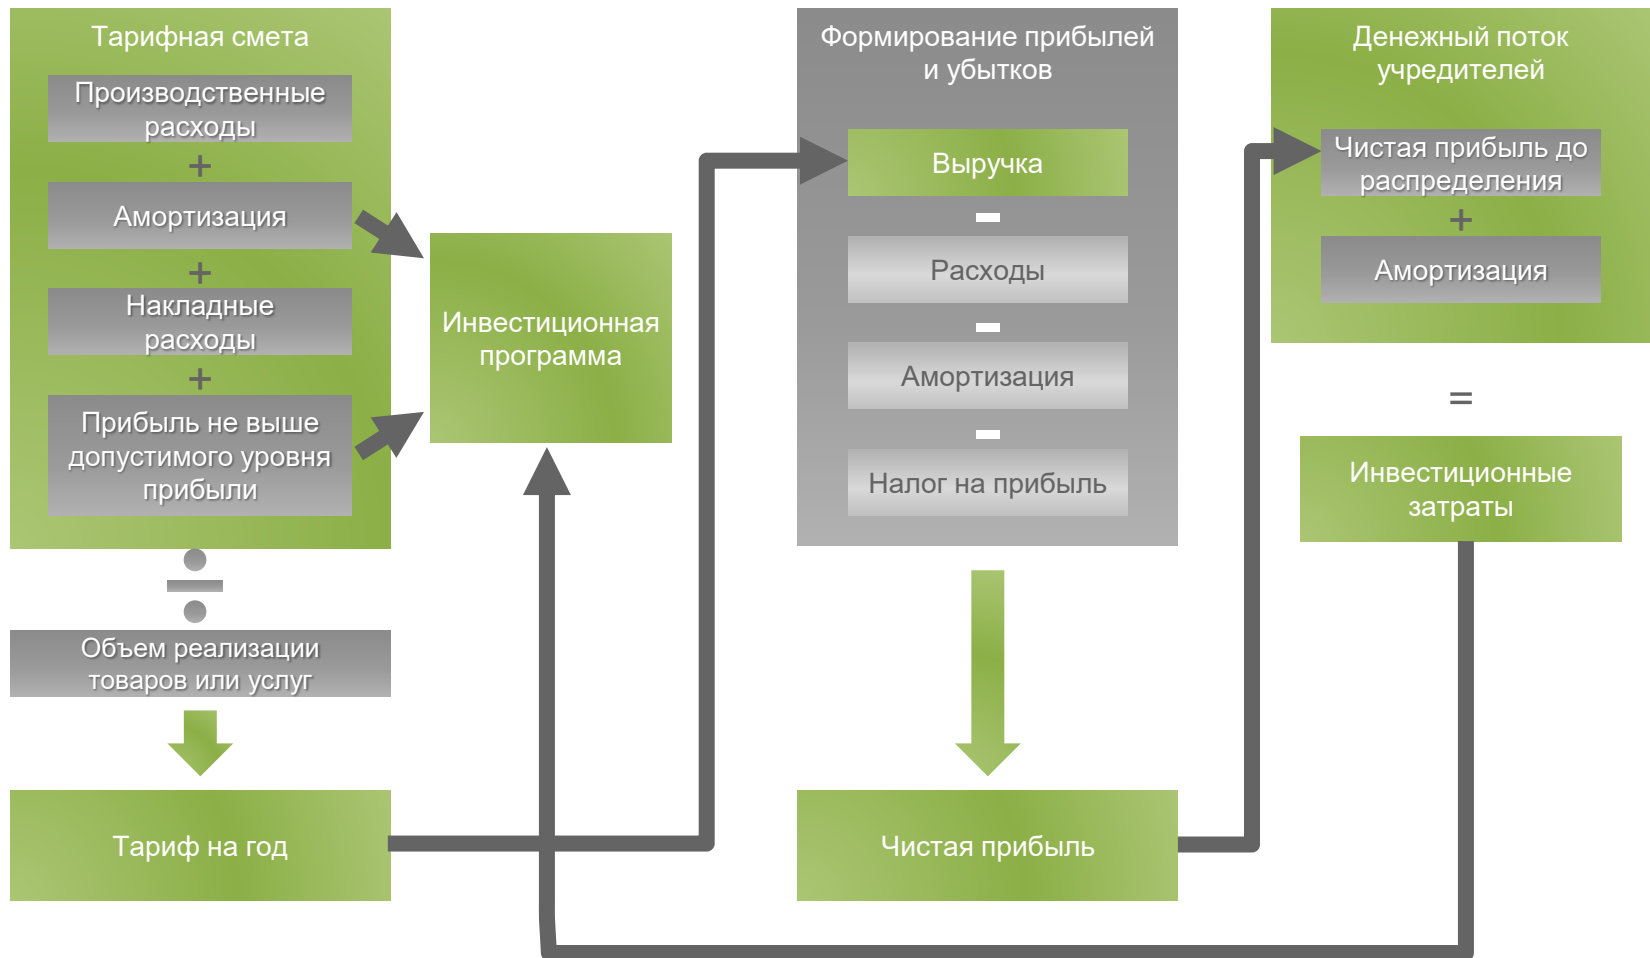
Тарифная смета

Производственные расходы

+

Амортизация

+

Накладные расходы

+

Прибыль не выше допустимого уровня прибыли

÷

Объем реализации товаров или услуг

Тариф на год

Инвестиционная программа

Формирование прибылей и убытков

Выручка

-

Расходы

-

Амортизация

-

Налог на прибыль

Чистая прибыль

Денежный поток учредителей

Чистая прибыль до распределения

+

Амортизация

=

Инвестиционные затраты